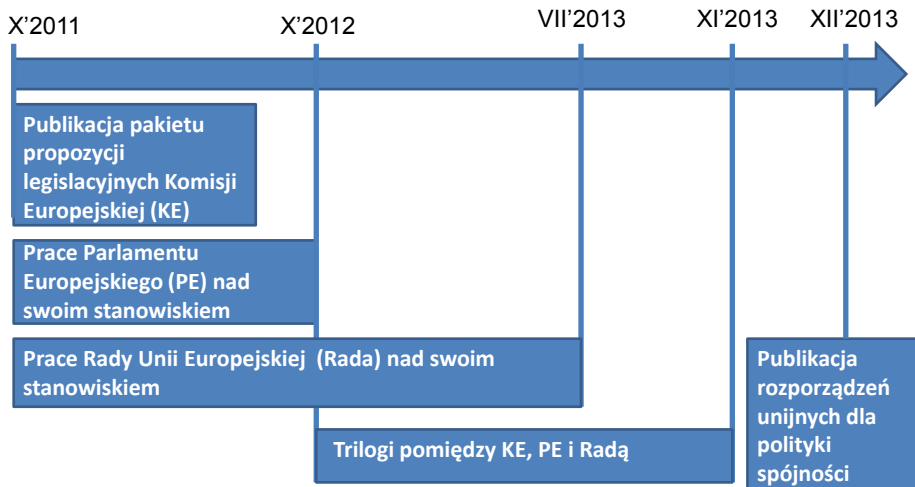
X’2011

X’2012

VII’2013

XI’2013

XII’2013

Publikacja pakietu propozycji legislacyjnych Komisji Europejskiej (KE)

Prace Parlamentu Europejskiego (PE) nad swoim stanowiskiem

Prace Rady Unii Europejskiej (Rada) nad swoim stanowiskiem

Trilogi pomiędzy KE, PE i Radą

Publikacja rozporządzeń unijnych dla polityki spójności